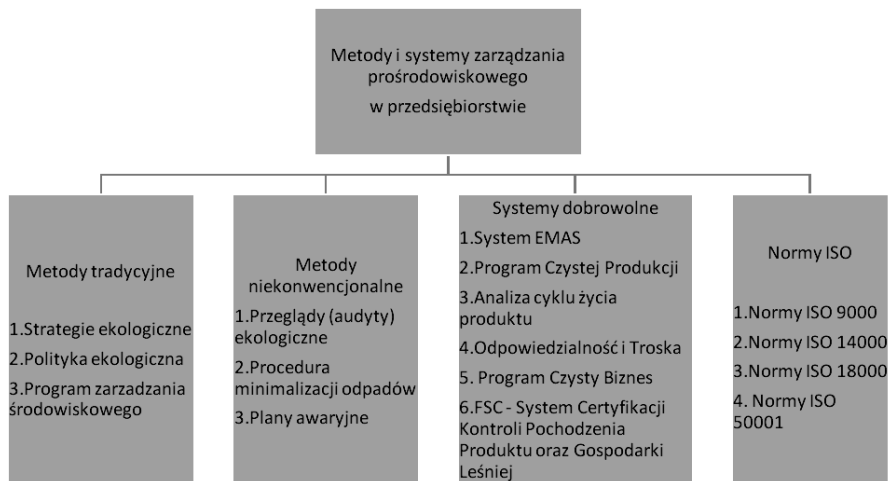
Metody i systemy zarządzania prośrodowiskowego
w przedsiębiorstwie

Metody tradycyjne

1.Strategie ekologiczne
2.Polityka ekologiczna
3.Program zarządzania środowiskowego

Metody niekonwencjonalne
1.Przeglądy (audyty) ekologiczne
2.Procedura minimalizacji odpadów
3.Plany awaryjne

Systemy dobrowolne
1.System EMAS
2.Program Czystej Produkcji
3.Analiza cyklu życia produktu
4.Odpowiedzialność i Troska
5. Program Czysty Biznes
6.FSC - System Certyfikacji Kontroli Pochodzenia Produktu oraz Gospodarki Leśniej

Normy ISO

1.Normy ISO 9000
2.Normy ISO 14000
3.Normy ISO 18000
4. Normy ISO 50001